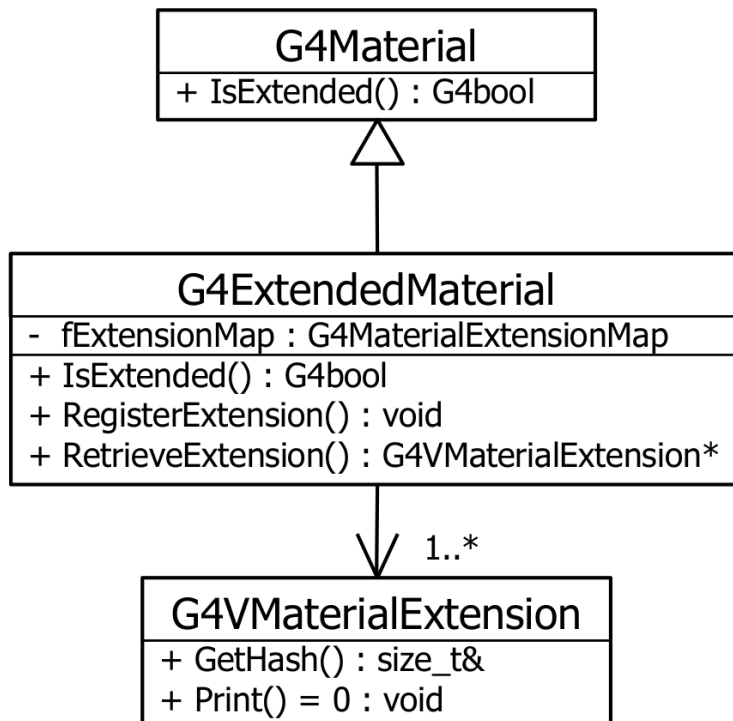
G4Material

+ IsExtended() : G4bool

G4ExtendedMaterial

- fExtensionMap : G4MaterialExtensionMap

+ IsExtended() : G4bool
+ RegisterExtension() : void
+ RetrieveExtension() : G4VMaterialExtension*

1..*

G4VMaterialExtension

+ GetHash() : size_t&
+ Print() = 0 : void